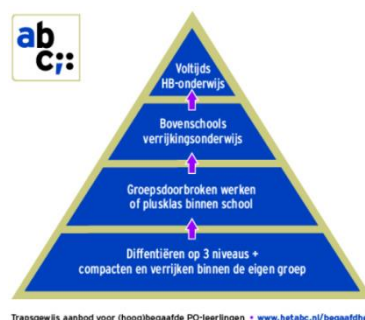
abc

Voltijds HB-onderwijs

Bovenschools verrijkingsonderwijs

Groepsdoorbroken werken of plusklas binnen school

Differentiëren op 3 niveaus + compacten en verrijken binnen de eigen groep

Trapsgewijs aanbod voor (hoog)begaafde PO-leerlingen • www.hetabc.nl/begaafdh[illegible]